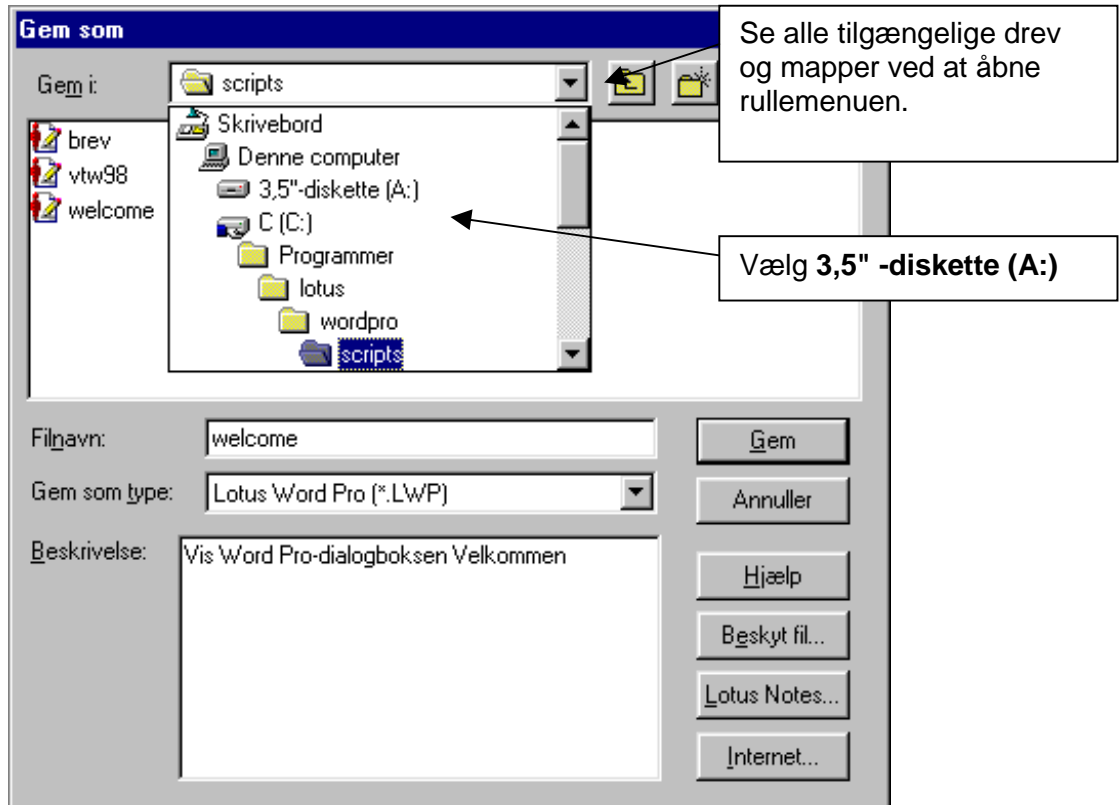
Gem som

Gem i: scripts

Se alle tilgængelige drev og mapper ved at åbne rullemenuen.

brev
vtw98
welcome

Skrivebord
Denne computer
3,5"-diskette (A:)
C (C:)
Programmer
lotus
wordpro
scripts

Vælg **3,5" -diskette (A:)**

Filnavn: welcome
Gem som type: Lotus Word Pro (*.LWP)
Beskrivelse: Vis Word Pro-dialogboksen Velkommen

Gem
Annuller
Hjælp
Beskyt fil...
Lotus Notes...
Internet...